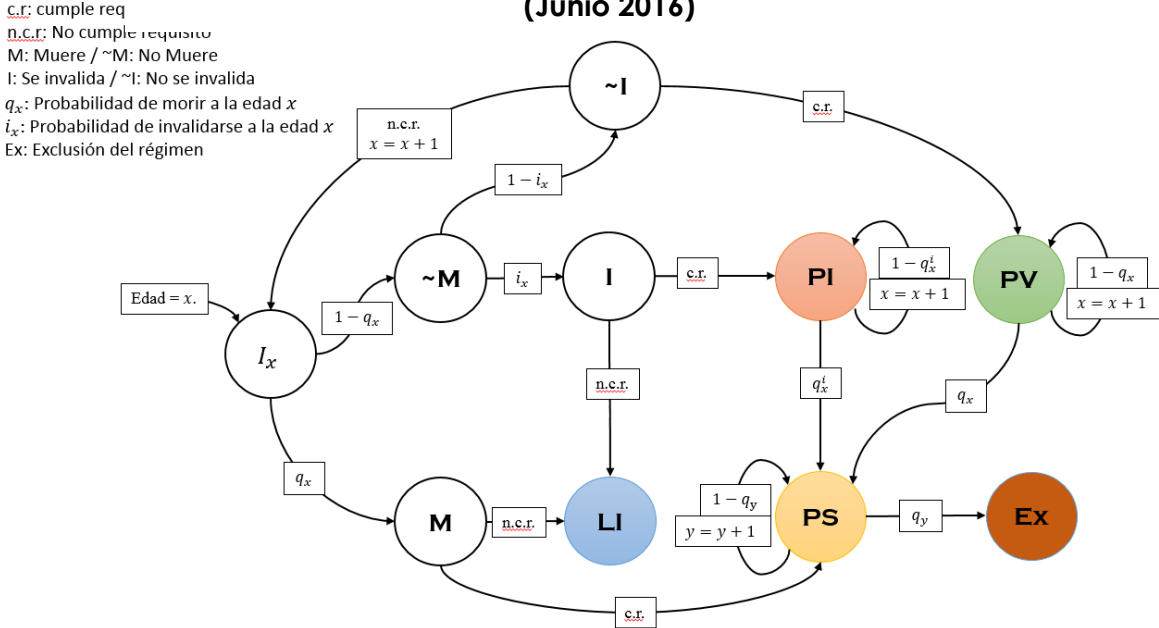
c.r: cumple req
n.c.r: No cumple requisito
M: Muere / ~M: No Muere
I: Se invalida / ~I: No se invalida
$q_x$: Probabilidad de morir a la edad $x$
$i_x$: Probabilidad de invalidarse a la edad $x$
Ex: Exclusión del régimen

(Junio 2016)

~I
n.c.r.
$x = x + 1$
c.r.
$1 - i_x$
~M
$i_x$
I
c.r.
PI
$1 - q_x^i$
$x = x + 1$
PV
$1 - q_x$
$x = x + 1$
Edad = $x$.
$1 - q_x$
$I_x$
n.c.r.
$q_x^i$
$q_x$
$q_x$
$1 - q_y$
$y = y + 1$
M
n.c.r.
LI
PS
$q_y$
Ex
c.r.